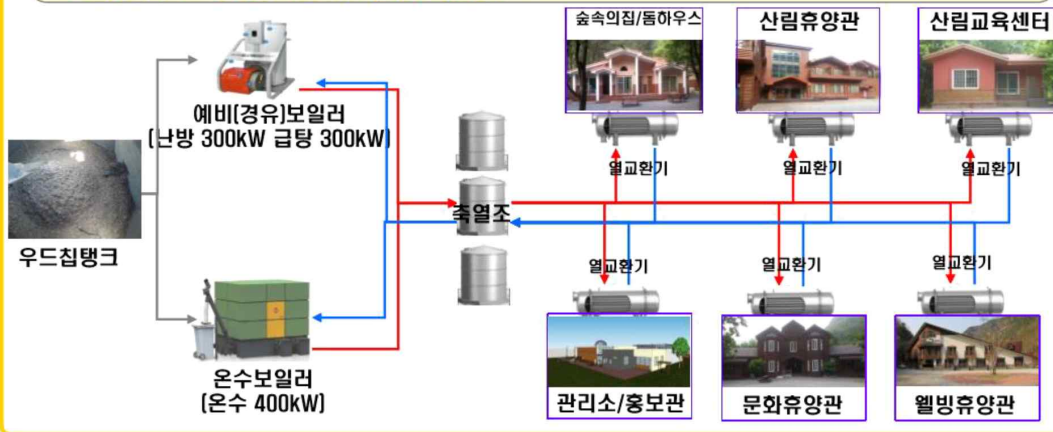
숲속의집/돔하우스

산림휴양관

산림교육센터

예비(경유)보일러
(난방 300kW 급탕 300kW)

열교환기

열교환기

열교환기

우드칩탱크

축열조

열교환기

열교환기

열교환기

온수보일러
(온수 400kW)

관리소/홍보관

문화휴양관

웰빙휴양관